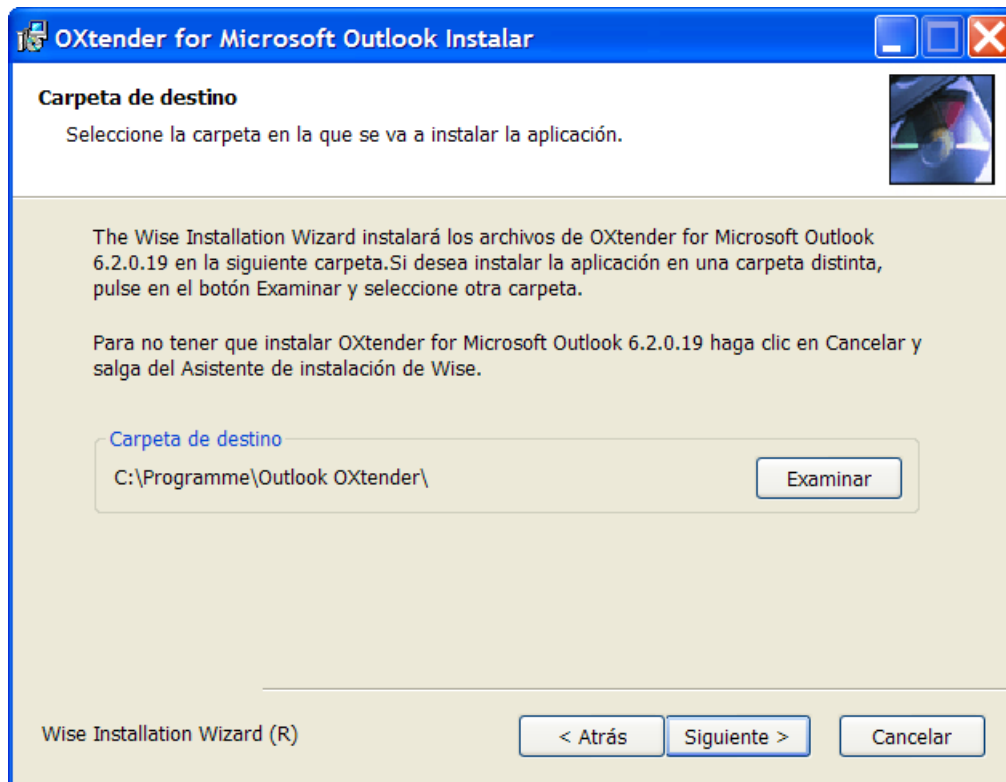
OXtender for Microsoft Outlook Instalar

Carpeta de destino

Seleccione la carpeta en la que se va a instalar la aplicación.

The Wise Installation Wizard instalará los archivos de OXtender for Microsoft Outlook 6.2.0.19 en la siguiente carpeta.Si desea instalar la aplicación en una carpeta distinta, pulse en el botón Examinar y seleccione otra carpeta.

Para no tener que instalar OXtender for Microsoft Outlook 6.2.0.19 haga clic en Cancelar y salga del Asistente de instalación de Wise.

Carpeta de destino

C:\Programme\Outlook OXtender\

Examinar

Wise Installation Wizard (R)

< Atrás

Siguiente >

Cancelar